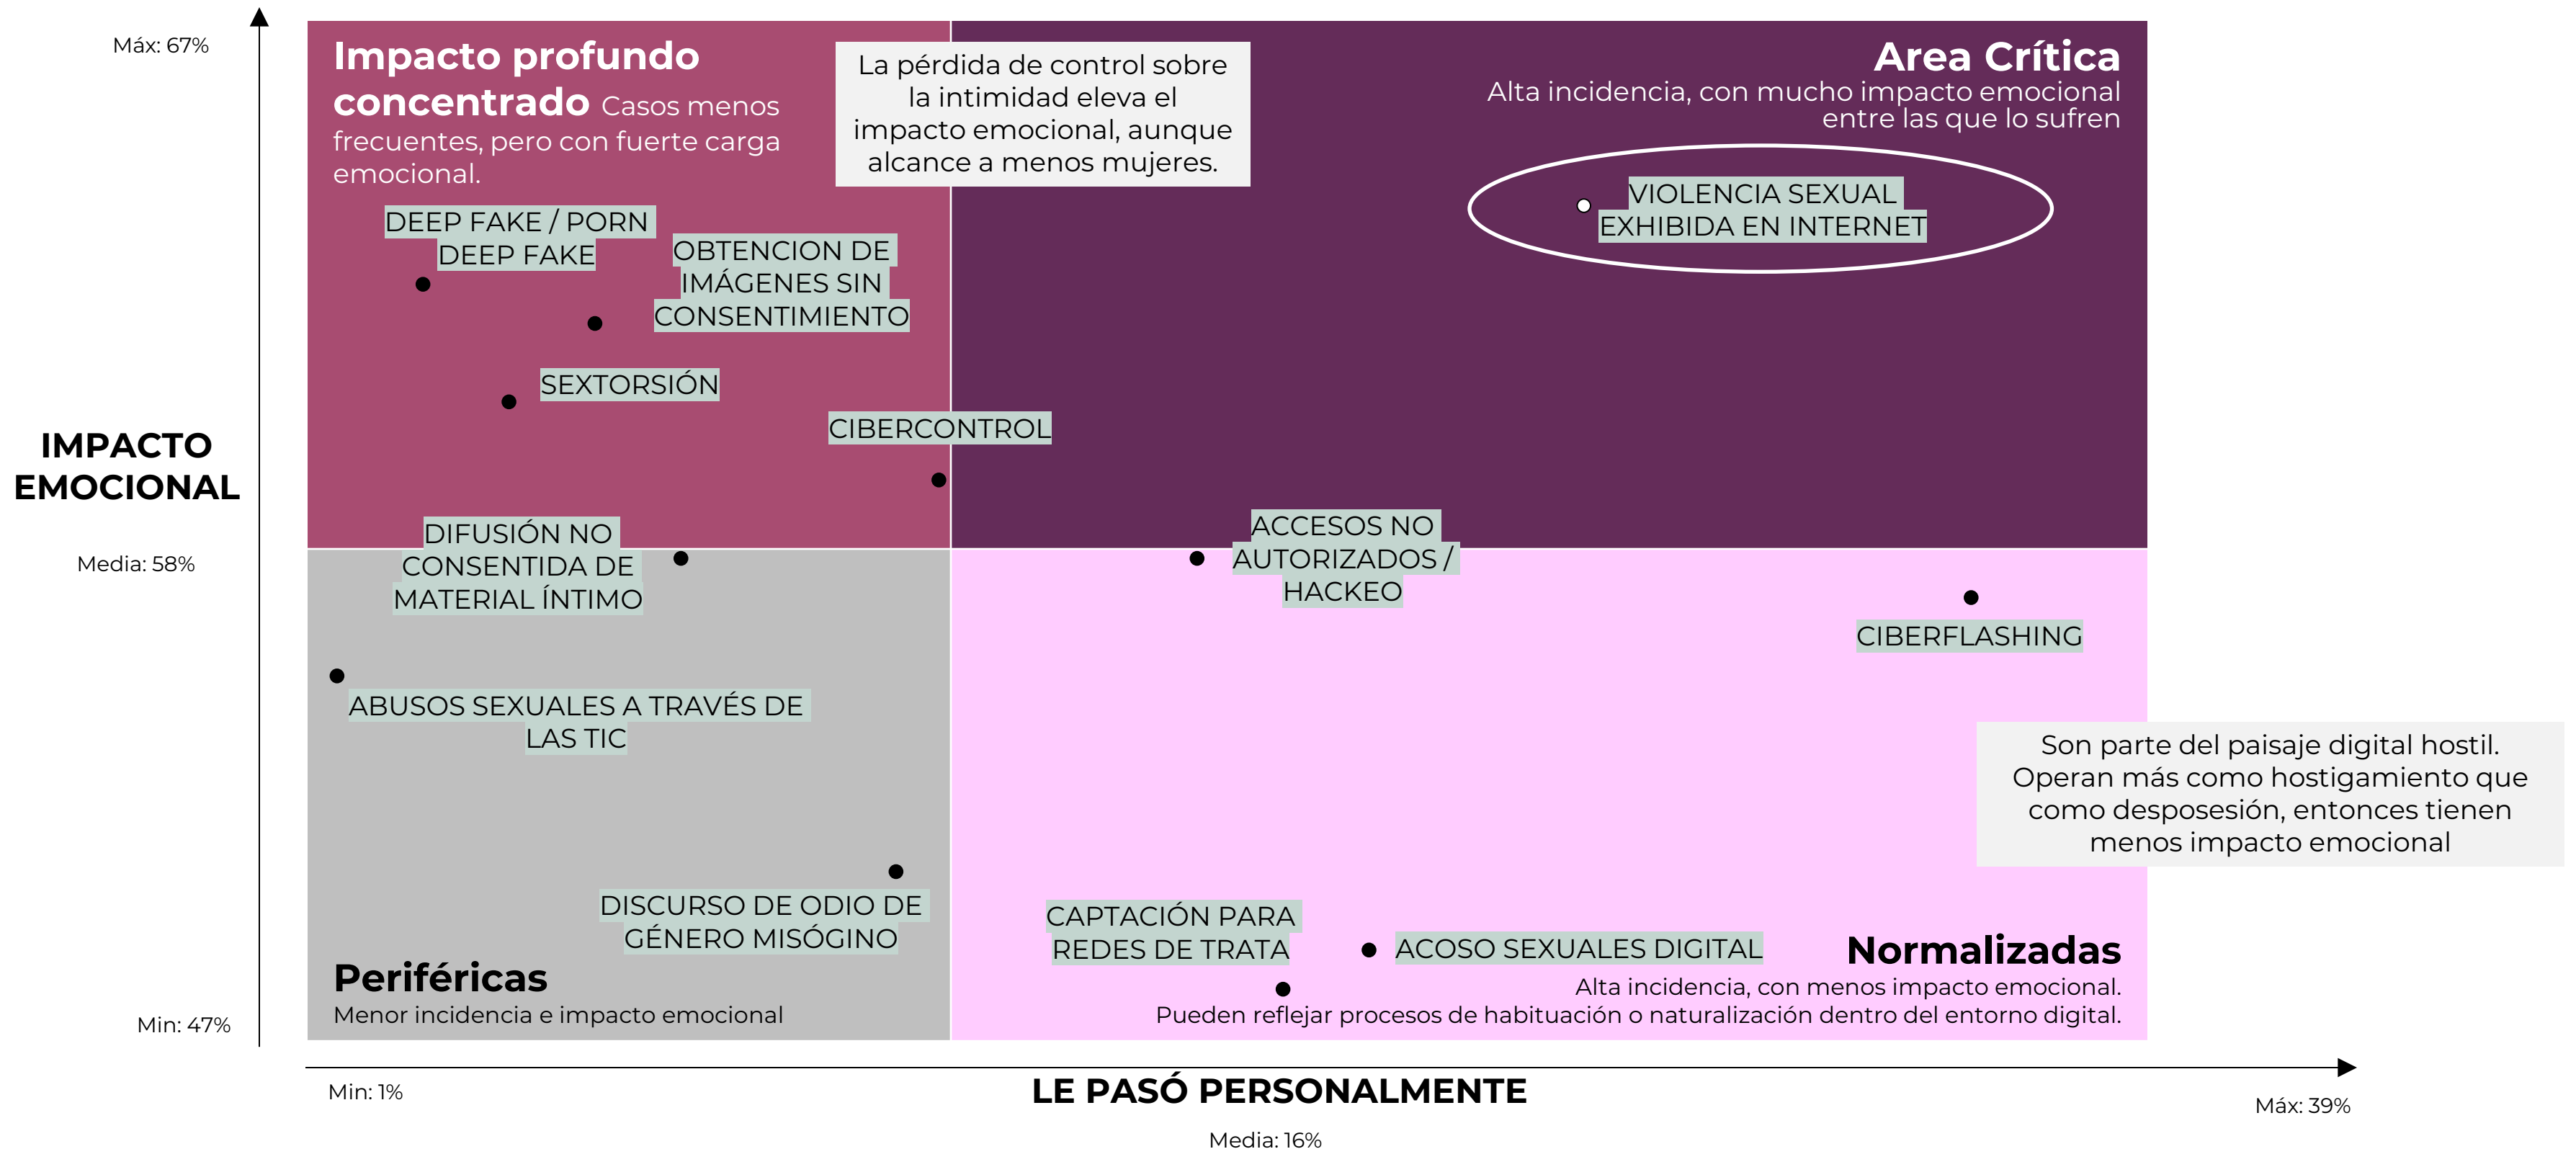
Máx: 67%

IMPACTO EMOCIONAL

Media: 58%

Min: 47%

Impacto profundo concentrado Casos menos frecuentes, pero con fuerte carga emocional.

La pérdida de control sobre la intimidad eleva el impacto emocional, aunque alcance a menos mujeres.

Area Crítica
Alta incidencia, con mucho impacto emocional entre las que lo sufren

VIOLENCIA SEXUAL EXHIBIDA EN INTERNET

DEEP FAKE / PORN DEEP FAKE

OBTENCION DE IMÁGENES SIN CONSENTIMIENTO

SEXTORSIÓN

CIBERCONTROL

ACCESOS NO AUTORIZADOS / HACKEO

DIFUSIÓN NO CONSENTIDA DE MATERIAL ÍNTIMO

CIBERFLASHING

ABUSOS SEXUALES A TRAVÉS DE LAS TIC

Son parte del paisaje digital hostil. Operan más como hostigamiento que como desposesión, entonces tienen menos impacto emocional

DISCURSO DE ODIO DE GÉNERO MISÓGINO

CAPTACIÓN PARA REDES DE TRATA

ACOSO SEXUALES DIGITAL

Periféricas
Menor incidencia e impacto emocional

Normalizadas
Alta incidencia, con menos impacto emocional.
Pueden reflejar procesos de habituación o naturalización dentro del entorno digital.

Min: 1%

LE PASÓ PERSONALMENTE

Máx: 39%

Media: 16%